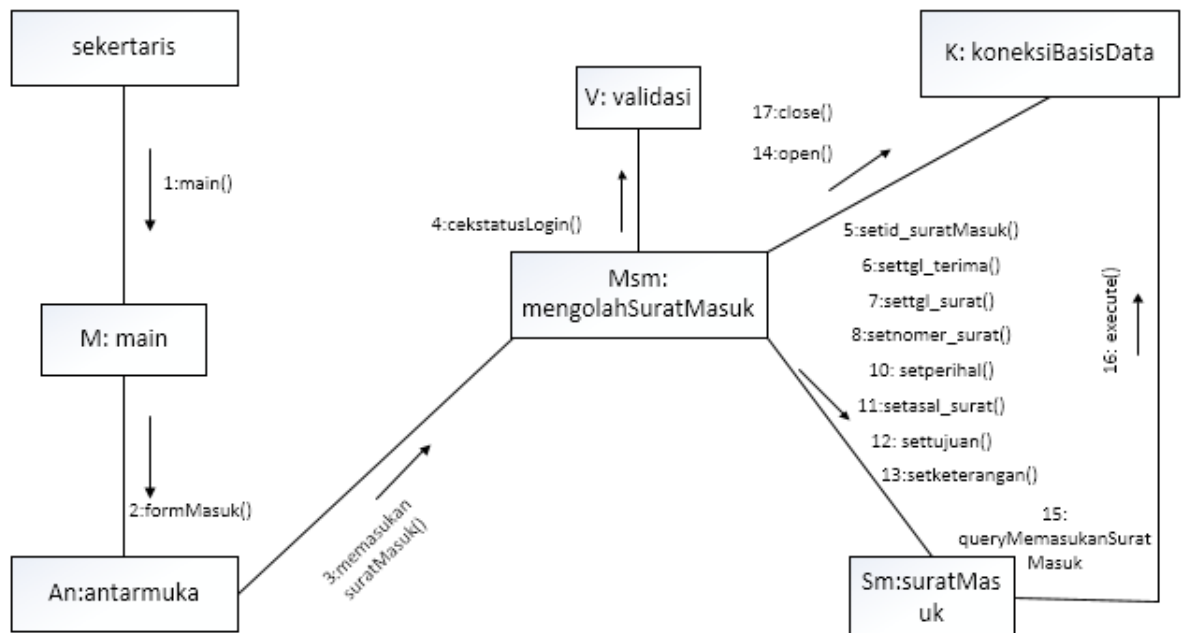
sekertaris

1:main()

M: main

2:formMasuk()

An:antarmuka

3:memasukan suratMasuk()

V: validasi

4:cekstatusLogin()

Msm: mengolahSuratMasuk

17:close()

14:open()

K: koneksiBasisData

5:setid_suratMasuk()
6:settgl_terima()
7:settgl_surat()
8:setnomer_surat()
10: setperihal()
11:setasal_surat()
12: settujuan()
13:setketerangan()

16: execute()

15: queryMemasukanSurat Masuk

Sm:suratMasuk